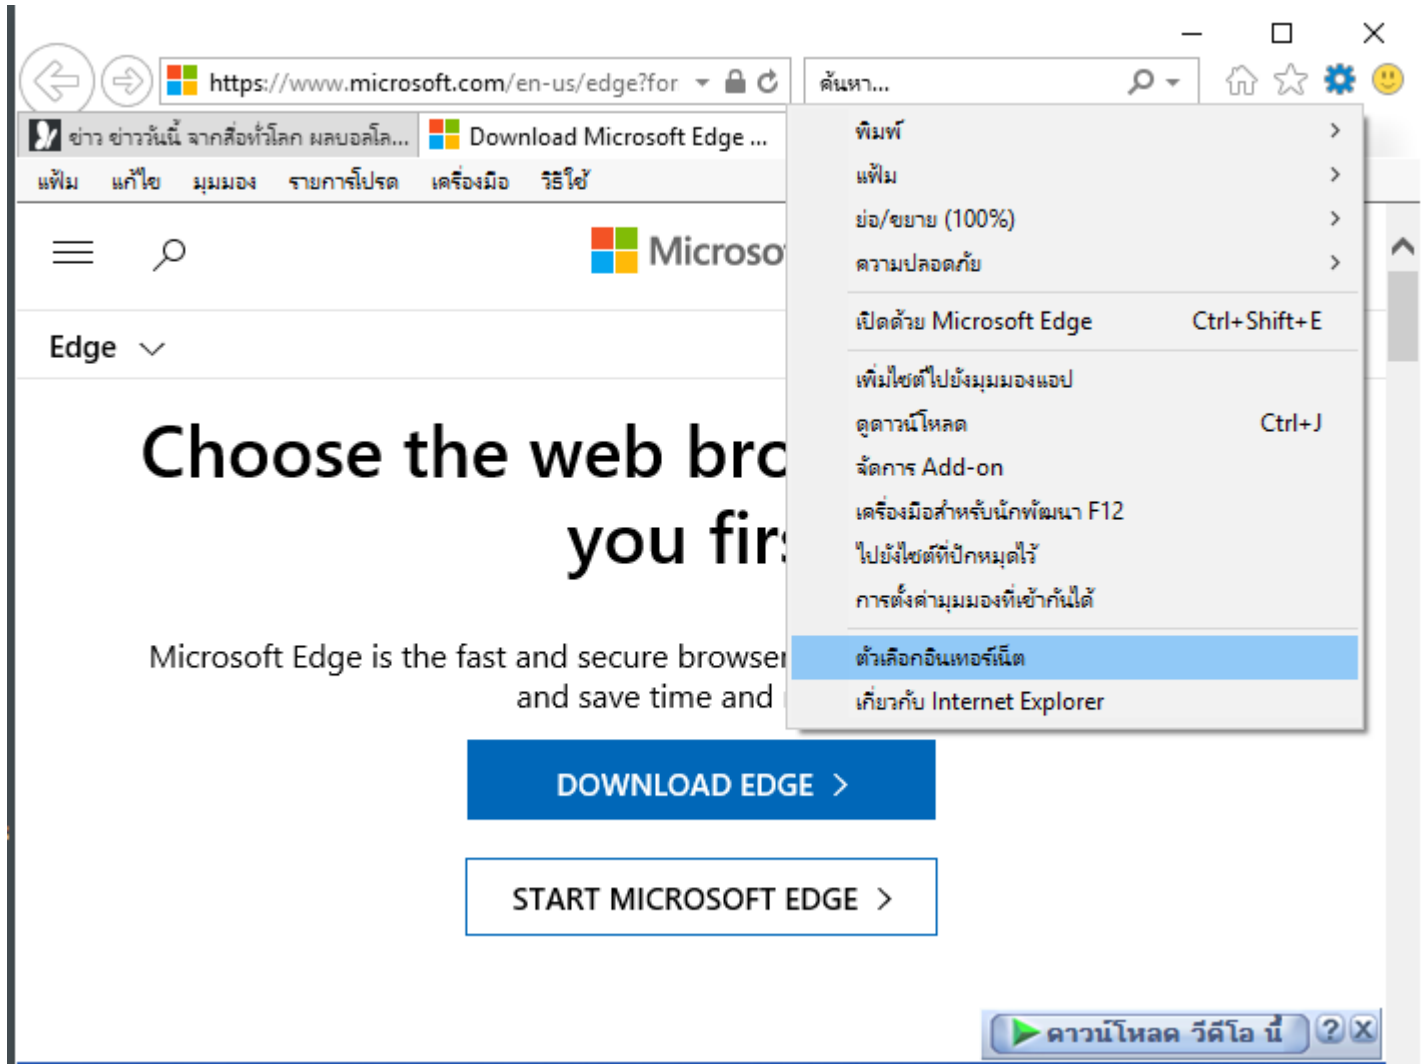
https://www.microsoft.com/en-us/edge?for

ค้นหา...

ข่าว ข่าววันนี้ จากสื่อทั่วโลก ผลบอลโล...

Download Microsoft Edge ...

แฟ้ม แก้ไข มุมมอง รายการโปรด เครื่องมือ วิธีใช้

Microso

Edge

Choose the web bro
you firs

Microsoft Edge is the fast and secure browser
and save time and

DOWNLOAD EDGE >

START MICROSOFT EDGE >

พิมพ์ >
แฟ้ม >
ย่อ/ขยาย (100%) >
ความปลอดภัย >
เปิดด้วย Microsoft Edge Ctrl+Shift+E
เพิ่มไซต์ไปยังมุมมองแอป
ดูดาวน์โหลด Ctrl+J
จัดการ Add-on
เครื่องมือสำหรับนักพัฒนา F12
ไปยังไซต์ที่ปักหมุดไว้
การตั้งค่ามุมมองที่เข้ากันได้
ตัวเลือกอินเทอร์เน็ต
เกี่ยวกับ Internet Explorer

ดาวน์โหลด วีดีโอ นี้ ? X